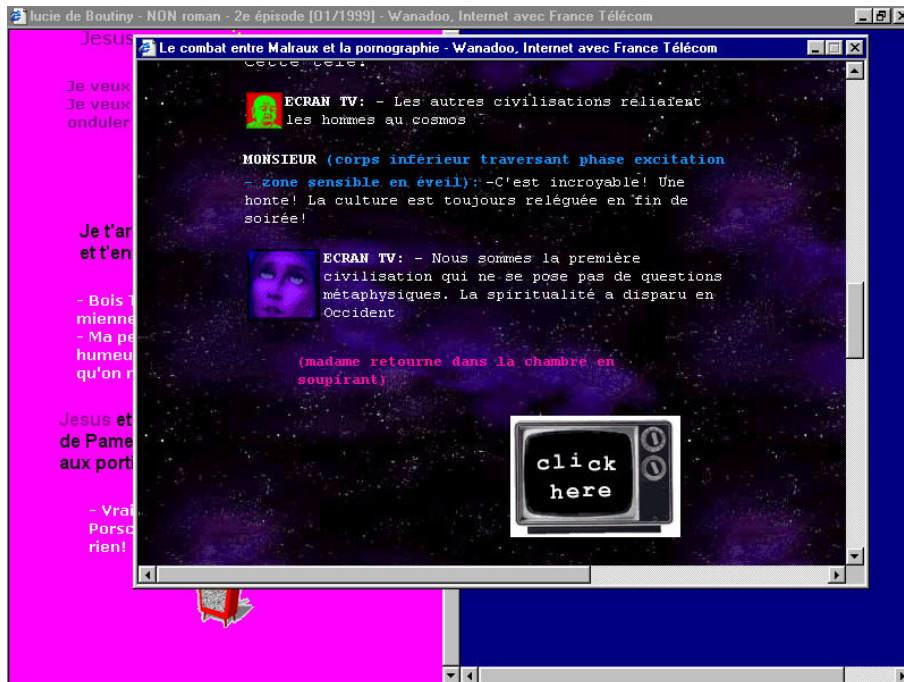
lucie de Boutiny - NON roman - 2e épisode [01/1999] - Wanadoo, Internet avec France Télécom

Jesus

Je veux
Je veux
onduler

Je t'ar
et t'en

- Bois
mienne
- Ma pe
humeu
qu'on r

Jesus et
de Pame
aux port

- Vrai
Porsc
rien!

Le combat entre Malraux et la pornographie - Wanadoo, Internet avec France Télécom

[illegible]

ECRAN TV: - Les autres civilisations reliaient les hommes au cosmos

MONSIEUR (corps inférieur traversant phase excitation - zone sensible en éveil): -C'est incroyable! Une honte! La culture est toujours reléguée en fin de soirée!

ECRAN TV: - Nous sommes la première civilisation qui ne se pose pas de questions métaphysiques. La spiritualité a disparu en Occident

(madame retourne dans la chambre en soupirant)

click here